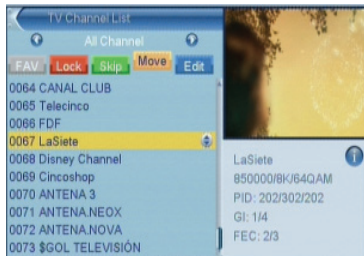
TV Channel List

All Channel

FAV Lock Skip Move Edit

0064 CANAL CLUB
0065 Telecinco
0066 FDF
0067 LaSiete
0068 Disney Channel
0069 Cincoshop
0070 ANTENA 3
0071 ANTENA.NEOX
0072 ANTENA.NOVA
0073 $GOL TELEVISIÓN

LaSiete
850000/8K/64QAM
PID: 202/302/202
GI: 1/4
FEC: 2/3